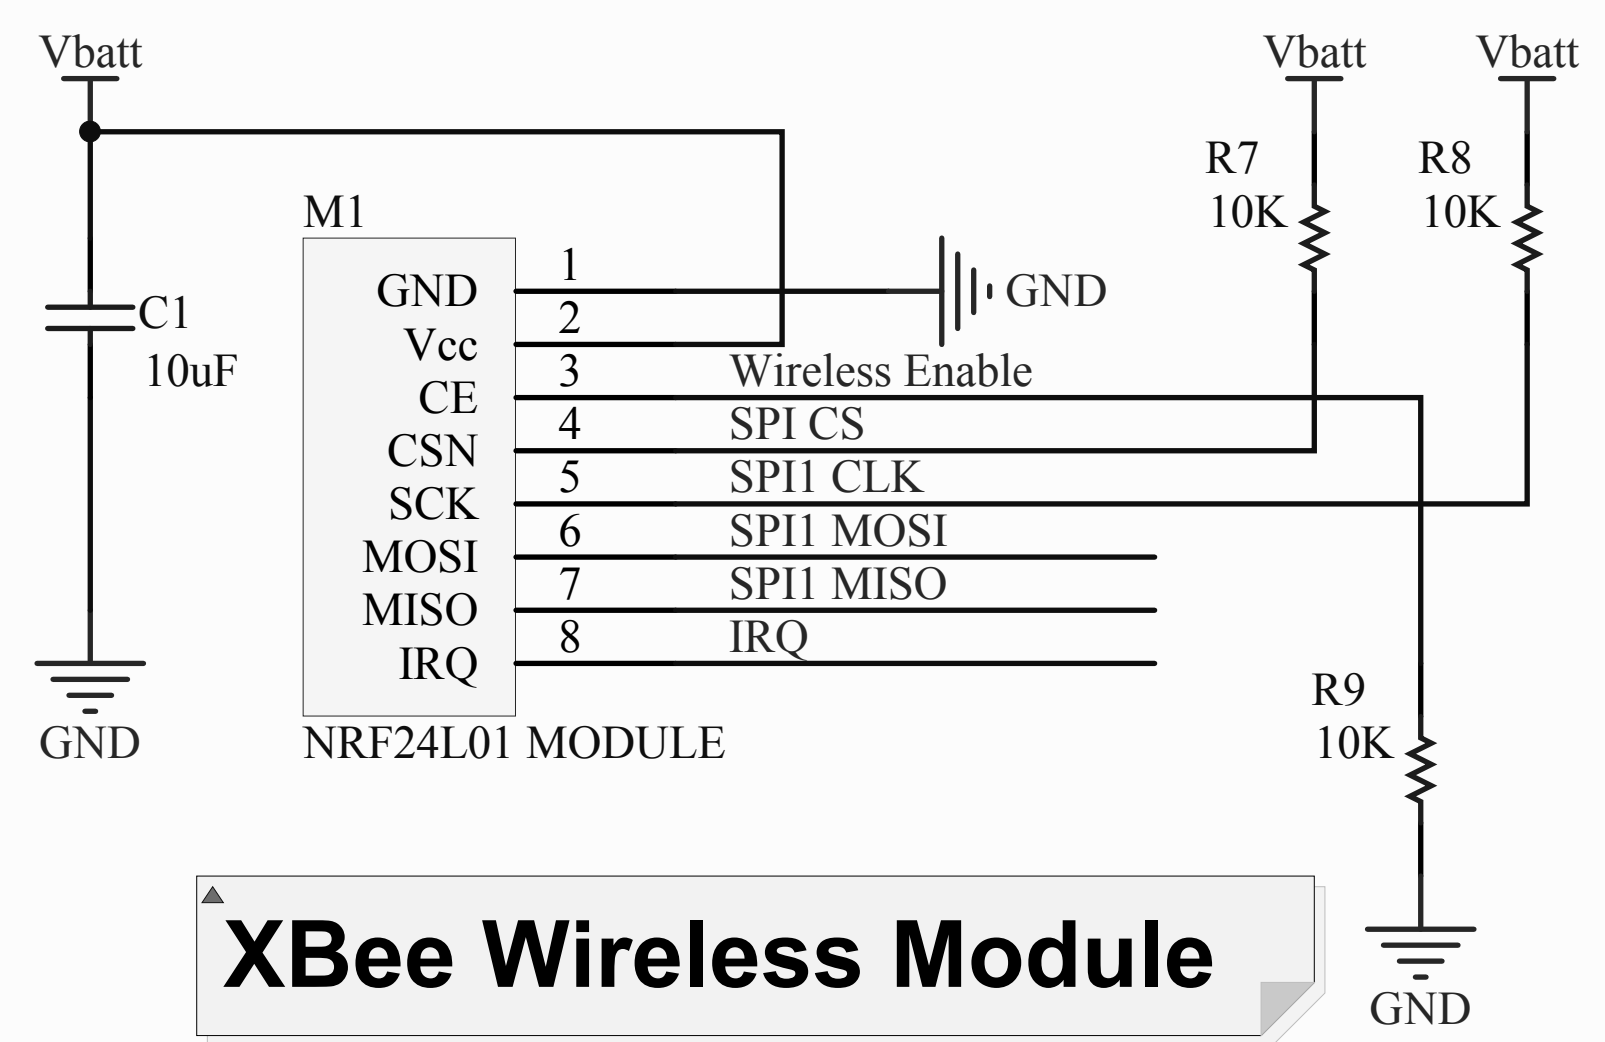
Vbatt

Vbatt

Vbatt

R7
10K

R8
10K

M1

C1
10uF

GND
Vcc
CE
CSN
SCK
MOSI
MISO
IRQ

1
2
3
4
5
6
7
8

GND

Wireless Enable
SPI CS
SPI1 CLK
SPI1 MOSI
SPI1 MISO
IRQ

R9
10K

GND

NRF24L01 MODULE

XBee Wireless Module

GND